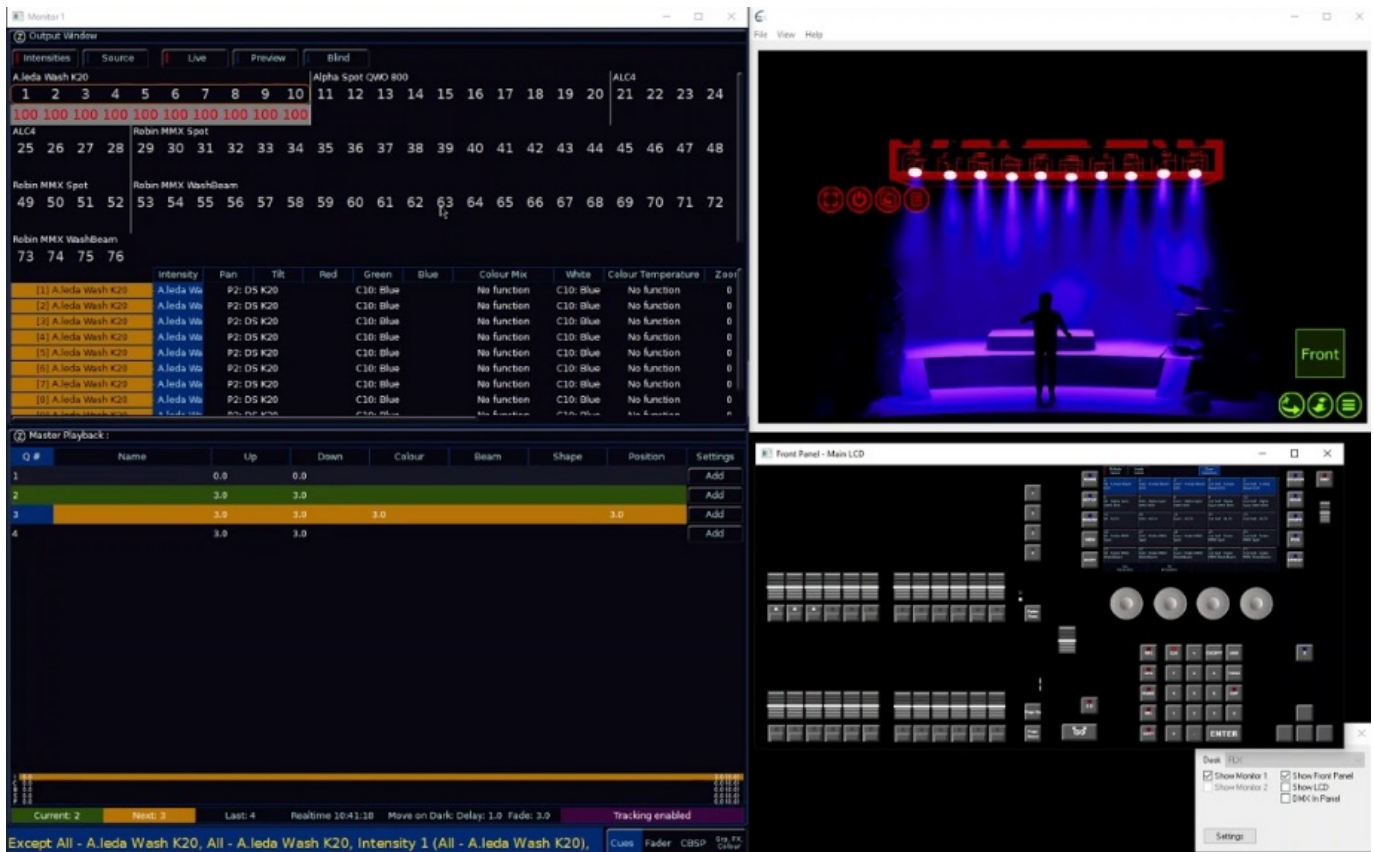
Monitor 1

Output Window

Intensities | Source | Live | Preview | Blind

A.leda Wash K20 | Alpha Spot QWO 800 | ALC4

1 2 3 4 5 6 7 8 9 10 11 12 13 14 15 16 17 18 19 20 21 22 23 24

100 100 100 100 100 100 100 100 100 100

ALC4 | Robin MMX Spot

25 26 27 28 29 30 31 32 33 34 35 36 37 38 39 40 41 42 43 44 45 46 47 48

Robin MMX Spot | Robin MMX WashBeam

49 50 51 52 53 54 55 56 57 58 59 60 61 62 63 64 65 66 67 68 69 70 71 72

Robin MMX WashBeam

73 74 75 76

| | Intensity | Pan | Tilt | Red | Green | Blue | Colour Mix | White | Colour Temperature | Zoom |
|---|---|---|---|---|---|---|---|---|---|---|
| [1] A.leda Wash K20 | A.leda Wa | P2: DS K20 | | | C10: Blue | | No function | C10: Blue | No function | 0 |
| [2] A.leda Wash K20 | A.leda Wa | P2: DS K20 | | | C10: Blue | | No function | C10: Blue | No function | 0 |
| [3] A.leda Wash K20 | A.leda Wa | P2: DS K20 | | | C10: Blue | | No function | C10: Blue | No function | 0 |
| [4] A.leda Wash K20 | A.leda Wa | P2: DS K20 | | | C10: Blue | | No function | C10: Blue | No function | 0 |
| [5] A.leda Wash K20 | A.leda Wa | P2: DS K20 | | | C10: Blue | | No function | C10: Blue | No function | 0 |
| [6] A.leda Wash K20 | A.leda Wa | P2: DS K20 | | | C10: Blue | | No function | C10: Blue | No function | 0 |
| [7] A.leda Wash K20 | A.leda Wa | P2: DS K20 | | | C10: Blue | | No function | C10: Blue | No function | 0 |
| [8] A.leda Wash K20 | A.leda Wa | P2: DS K20 | | | C10: Blue | | No function | C10: Blue | No function | 0 |

Master Playback :

| Q # | Name | Up | Down | Colour | Beam | Shape | Position | Settings |
|---|---|---|---|---|---|---|---|---|
| 1 | | 0.0 | 0.0 | | | | | Add |
| 2 | | 3.0 | 3.0 | | | | | Add |
| 3 | | 3.0 | 3.0 | 3.0 | | | 3.0 | Add |
| 4 | | 3.0 | 3.0 | | | | | Add |

Current: 2 | Next: 3 | Last: 4 | Realtime 10:41:18 | Move on Dark: Delay: 1.0 Fade: 3.0 | Tracking enabled

Except All - A.leda Wash K20, All - A.leda Wash K20, Intensity 1 (All - A.leda Wash K20),

Cues | Fader | CBSP | Grp, FX, Colour

File View Help

Front

Front Panel - Main LCD

ENTER

Desk

Show Monitor 1
Show Monitor 2
Show Front Panel
Show LCD
DMX In Panel

Settings